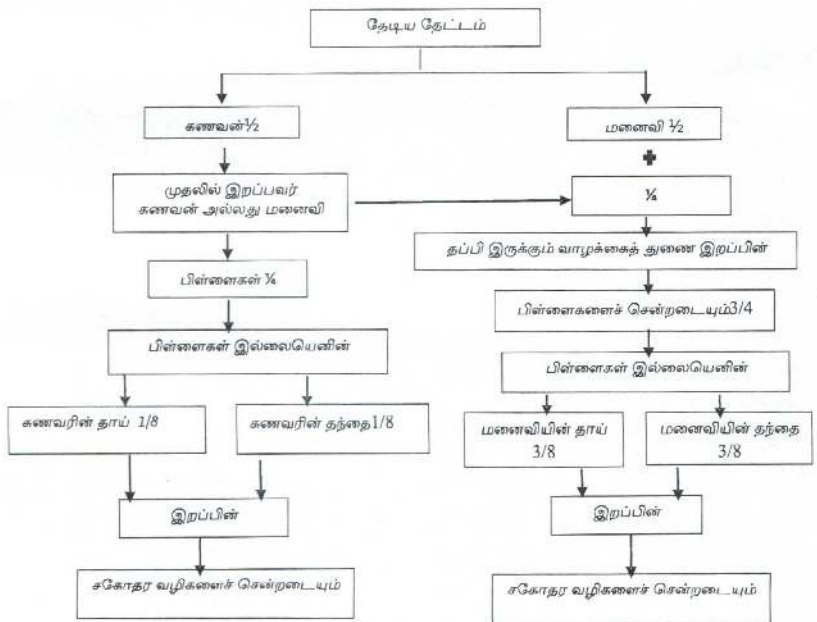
தேடிய தேட்டம்

கணவன் ½

முதலில் இறப்பவர் கணவன் அல்லது மனைவி

பிள்ளைகள் ¼

பிள்ளைகள் இல்லையெனின்

கணவரின் தாய் 1/8

கணவரின் தந்தை 1/8

இறப்பின்

சகோதர வழிகளைச் சென்றடையும்

மனைவி ½

✚

¼

தப்பி இருக்கும் வாழக்கைத் துணை இறப்பின்

பிள்ளைகளைச் சென்றடையும் 3/4

பிள்ளைகள் இல்லையெனின்

மனைவியின் தாய் 3/8

மனைவியின் தந்தை 3/8

இறப்பின்

சகோதர வழிகளைச் சென்றடையும்